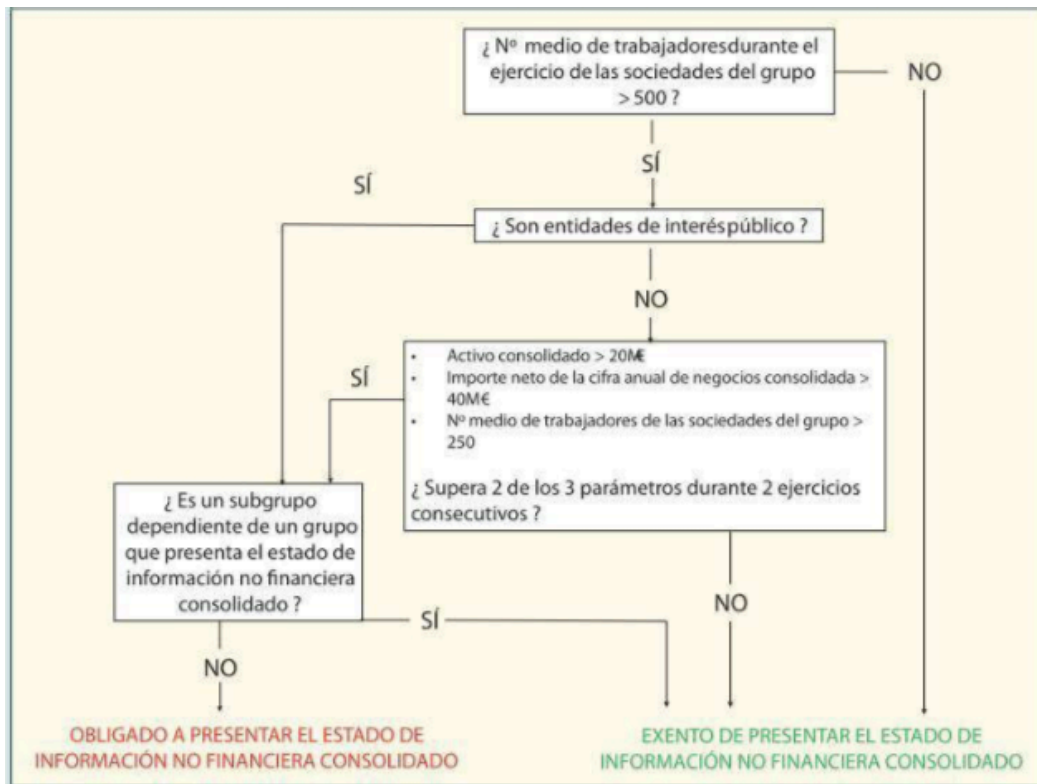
¿ Nº medio de trabajadoresdurante el ejercicio de las sociedades del grupo > 500 ?

NO

SÍ

SÍ

¿ Son entidades de interéspúblico ?

NO

SÍ

• Activo consolidado > 20M€
• Importe neto de la cifra anual de negocios consolidada > 40M€
• Nº medio de trabajadores de las sociedades del grupo > 250

¿ Supera 2 de los 3 parámetros durante 2 ejercicios consecutivos ?

¿ Es un subgrupo dependiente de un grupo que presenta el estado de información no financiera consolidado ?

SÍ

NO

NO

OBLIGADO A PRESENTAR EL ESTADO DE INFORMACIÓN NO FINANCIERA CONSOLIDADO

EXENTO DE PRESENTAR EL ESTADO DE INFORMACIÓN NO FINANCIERA CONSOLIDADO